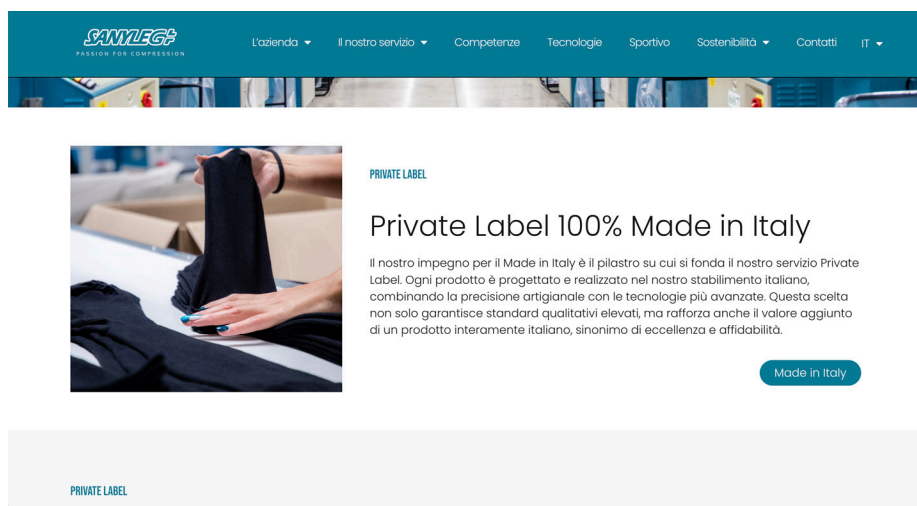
SANYLEG
PASSION FOR COMPRESSION

L'azienda Il nostro servizio Competenze Tecnologie Sportivo Sostenibilità Contatti IT

PRIVATE LABEL

Private Label 100% Made in Italy

Il nostro impegno per il Made in Italy è il pilastro su cui si fonda il nostro servizio Private Label. Ogni prodotto è progettato e realizzato nel nostro stabilimento italiano, combinando la precisione artigianale con le tecnologie più avanzate. Questa scelta non solo garantisce standard qualitativi elevati, ma rafforza anche il valore aggiunto di un prodotto interamente italiano, sinonimo di eccellenza e affidabilità.

Made in Italy

PRIVATE LABEL